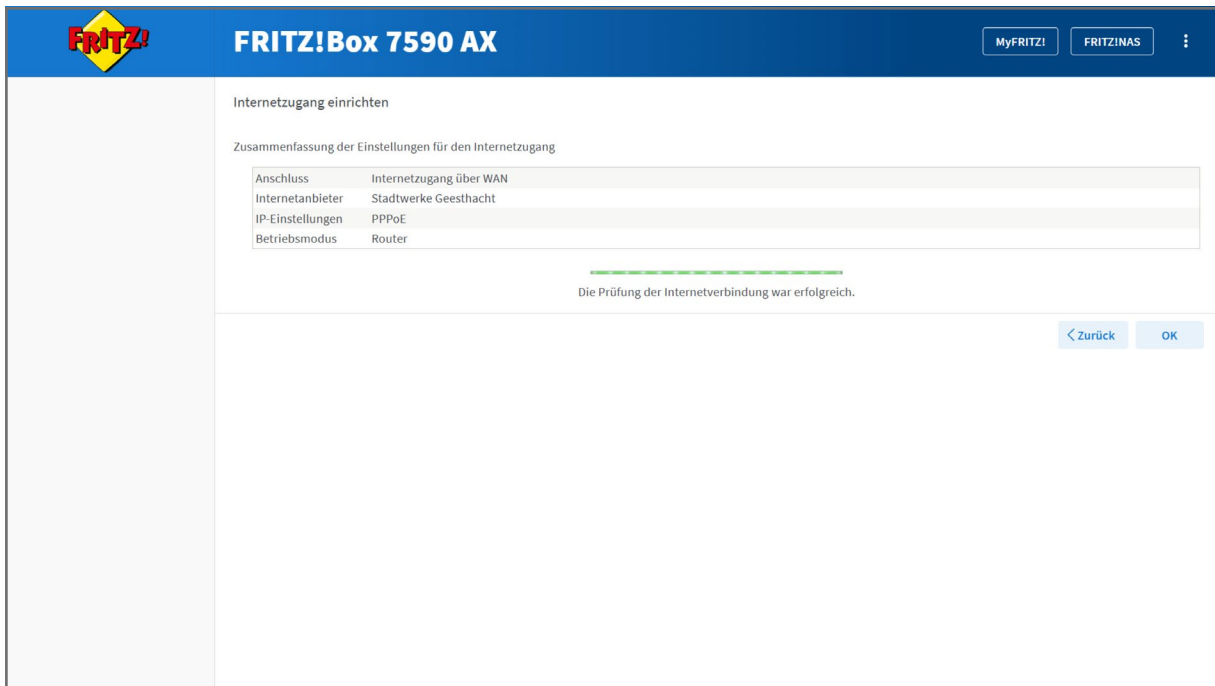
FRITZ!

FRITZ!Box 7590 AX

MyFRITZ!

FRITZ!NAS

Internetzugang einrichten

Zusammenfassung der Einstellungen für den Internetzugang

| Anschluss | Internetzugang über WAN |
|---|---|
| Internetanbieter | Stadtwerke Geesthacht |
| IP-Einstellungen | PPPoE |
| Betriebsmodus | Router |

Die Prüfung der Internetverbindung war erfolgreich.

Zurück

OK